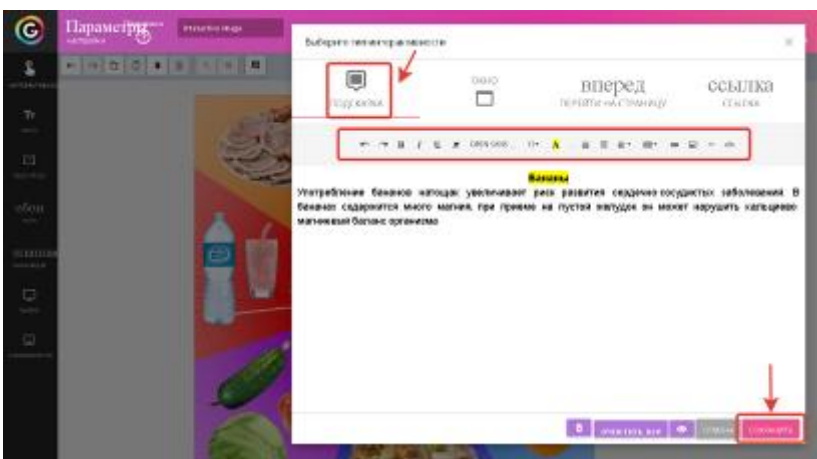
Параметры
настройка

Выберите тип интерактивности

подсказка

окно

вперед
перейти на страницу

ссылка
ссылка

Бананы
Употребление бананов натощак увеличивает риск развития сердечно-сосудистых заболеваний. В бананах содержится много магния, при приеме на пустой желудок он может нарушить кальциево-магниевый баланс организма

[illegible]

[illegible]

сохранить